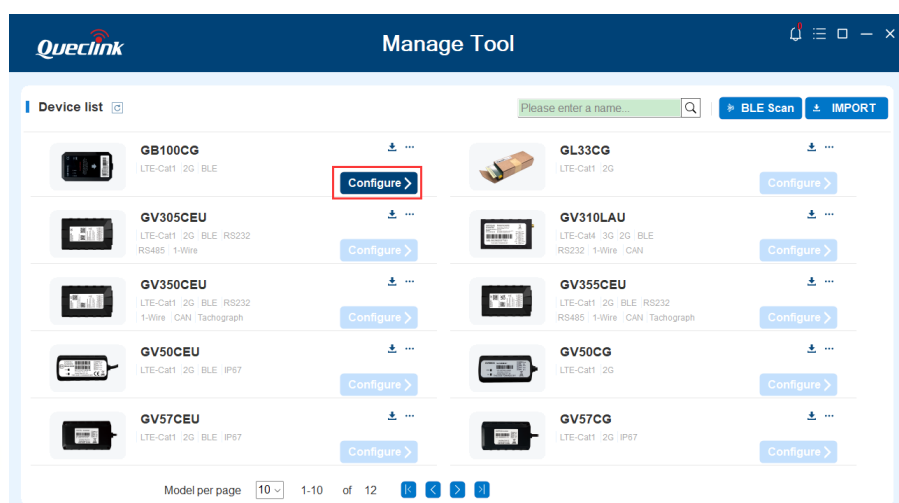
Queclink

Manage Tool

Device list

Please enter a name...

BLE Scan

IMPORT

GB100CG
LTE-Cat1 | 2G | BLE
Configure

GL33CG
LTE-Cat1 | 2G
Configure

GV305CEU
LTE-Cat1 | 2G | BLE | RS232
RS485 | 1-Wire
Configure

GV310LAU
LTE-Cat4 | 3G | 2G | BLE
RS232 | 1-Wire | CAN
Configure

GV350CEU
LTE-Cat1 | 2G | BLE | RS232
1-Wire | CAN | Tachograph
Configure

GV355CEU
LTE-Cat1 | 2G | BLE | RS232
RS485 | 1-Wire | CAN | Tachograph
Configure

GV50CEU
LTE-Cat1 | 2G | BLE | IP67
Configure

GV50CG
LTE-Cat1 | 2G
Configure

GV57CEU
LTE-Cat1 | 2G | BLE | IP67
Configure

GV57CG
LTE-Cat1 | 2G | IP67
Configure

Model per page 10 1-10 of 12